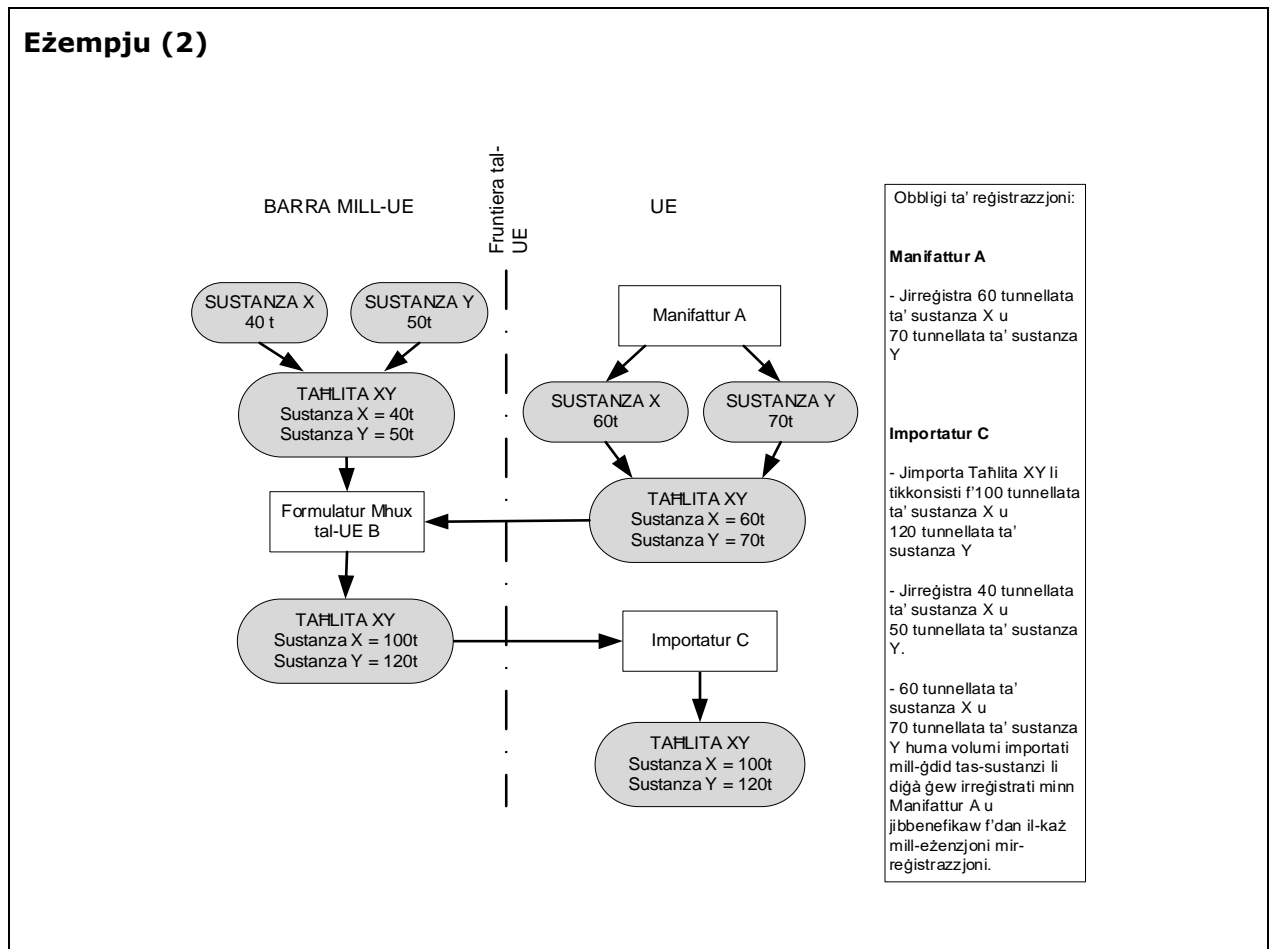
Eżempju (2)

BARRA MILL-UE

Fruntiera tal-UE

UE

SUSTANZA X
40 t

SUSTANZA Y
50t

TAĦLITA XY
Sustanza X = 40t
Sustanza Y = 50t

Formulatur Mhux tal-UE B

TAĦLITA XY
Sustanza X = 100t
Sustanza Y = 120t

Manifattur A

SUSTANZA X
60t

SUSTANZA Y
70t

TAĦLITA XY
Sustanza X = 60t
Sustanza Y = 70t

Importatur C

TAĦLITA XY
Sustanza X = 100t
Sustanza Y = 120t

Obbligi ta' reġistrazzjoni:

Manifattur A

- Jirreġistra 60 tunnellata ta' sustanza X u 70 tunnellata ta' sustanza Y

Importatur C

- Jimporta Taħlita XY li tikkonsisti f'100 tunnellata ta' sustanza X u 120 tunnellata ta' sustanza Y

- Jirreġistra 40 tunnellata ta' sustanza X u 50 tunnellata ta' sustanza Y.

- 60 tunnellata ta' sustanza X u 70 tunnellata ta' sustanza Y huma volumi importati mill-ġdid tas-sustanzi li diġà ġew irreġistrati minn Manifattur A u jibbenefikaw f'dan il-każ mill-eżenzjoni mir-reġistrazzjoni.